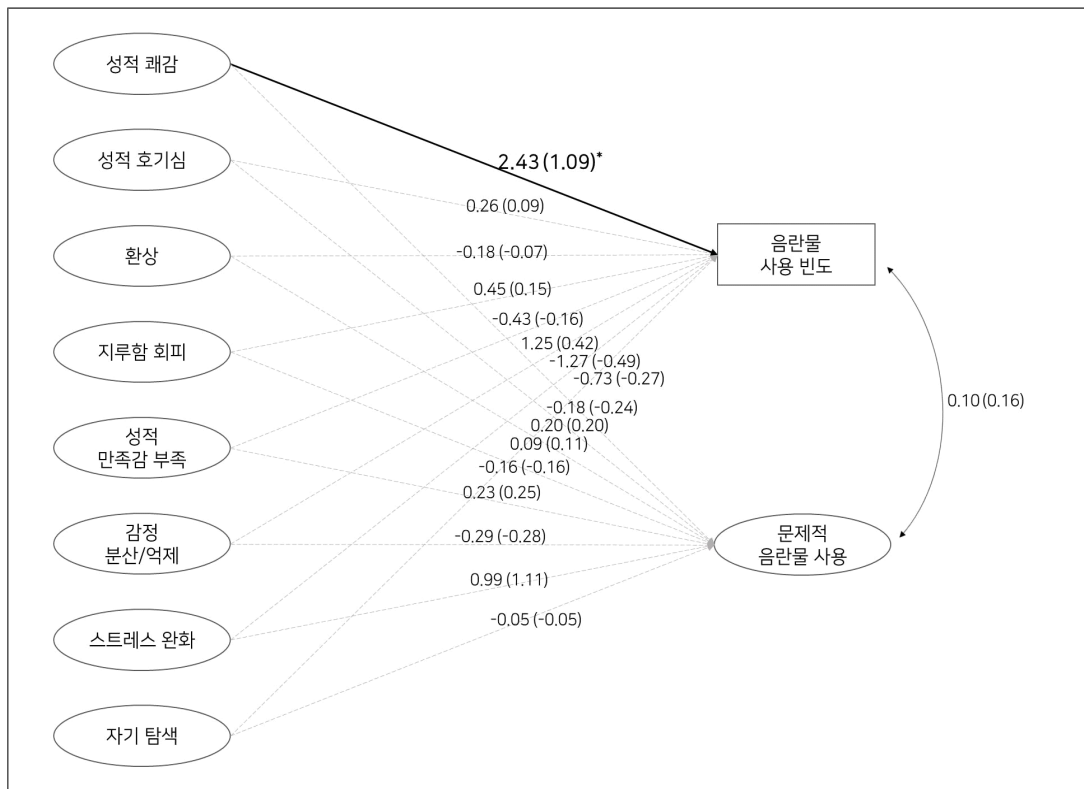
성적 쾌감

성적 호기심

환상

지루함 회피

성적
만족감 부족

감정
분산/억제

스트레스 완화

자기 탐색

2.43 (1.09)*

0.26 (0.09)

-0.18 (-0.07)

0.45 (0.15)

-0.43 (-0.16)

1.25 (0.42)

-1.27 (-0.49)

-0.73 (-0.27)

-0.18 (-0.24)

0.20 (0.20)

0.09 (0.11)

-0.16 (-0.16)

0.23 (0.25)

-0.29 (-0.28)

0.99 (1.11)

-0.05 (-0.05)

음란물
사용 빈도

0.10 (0.16)

문제적
음란물 사용